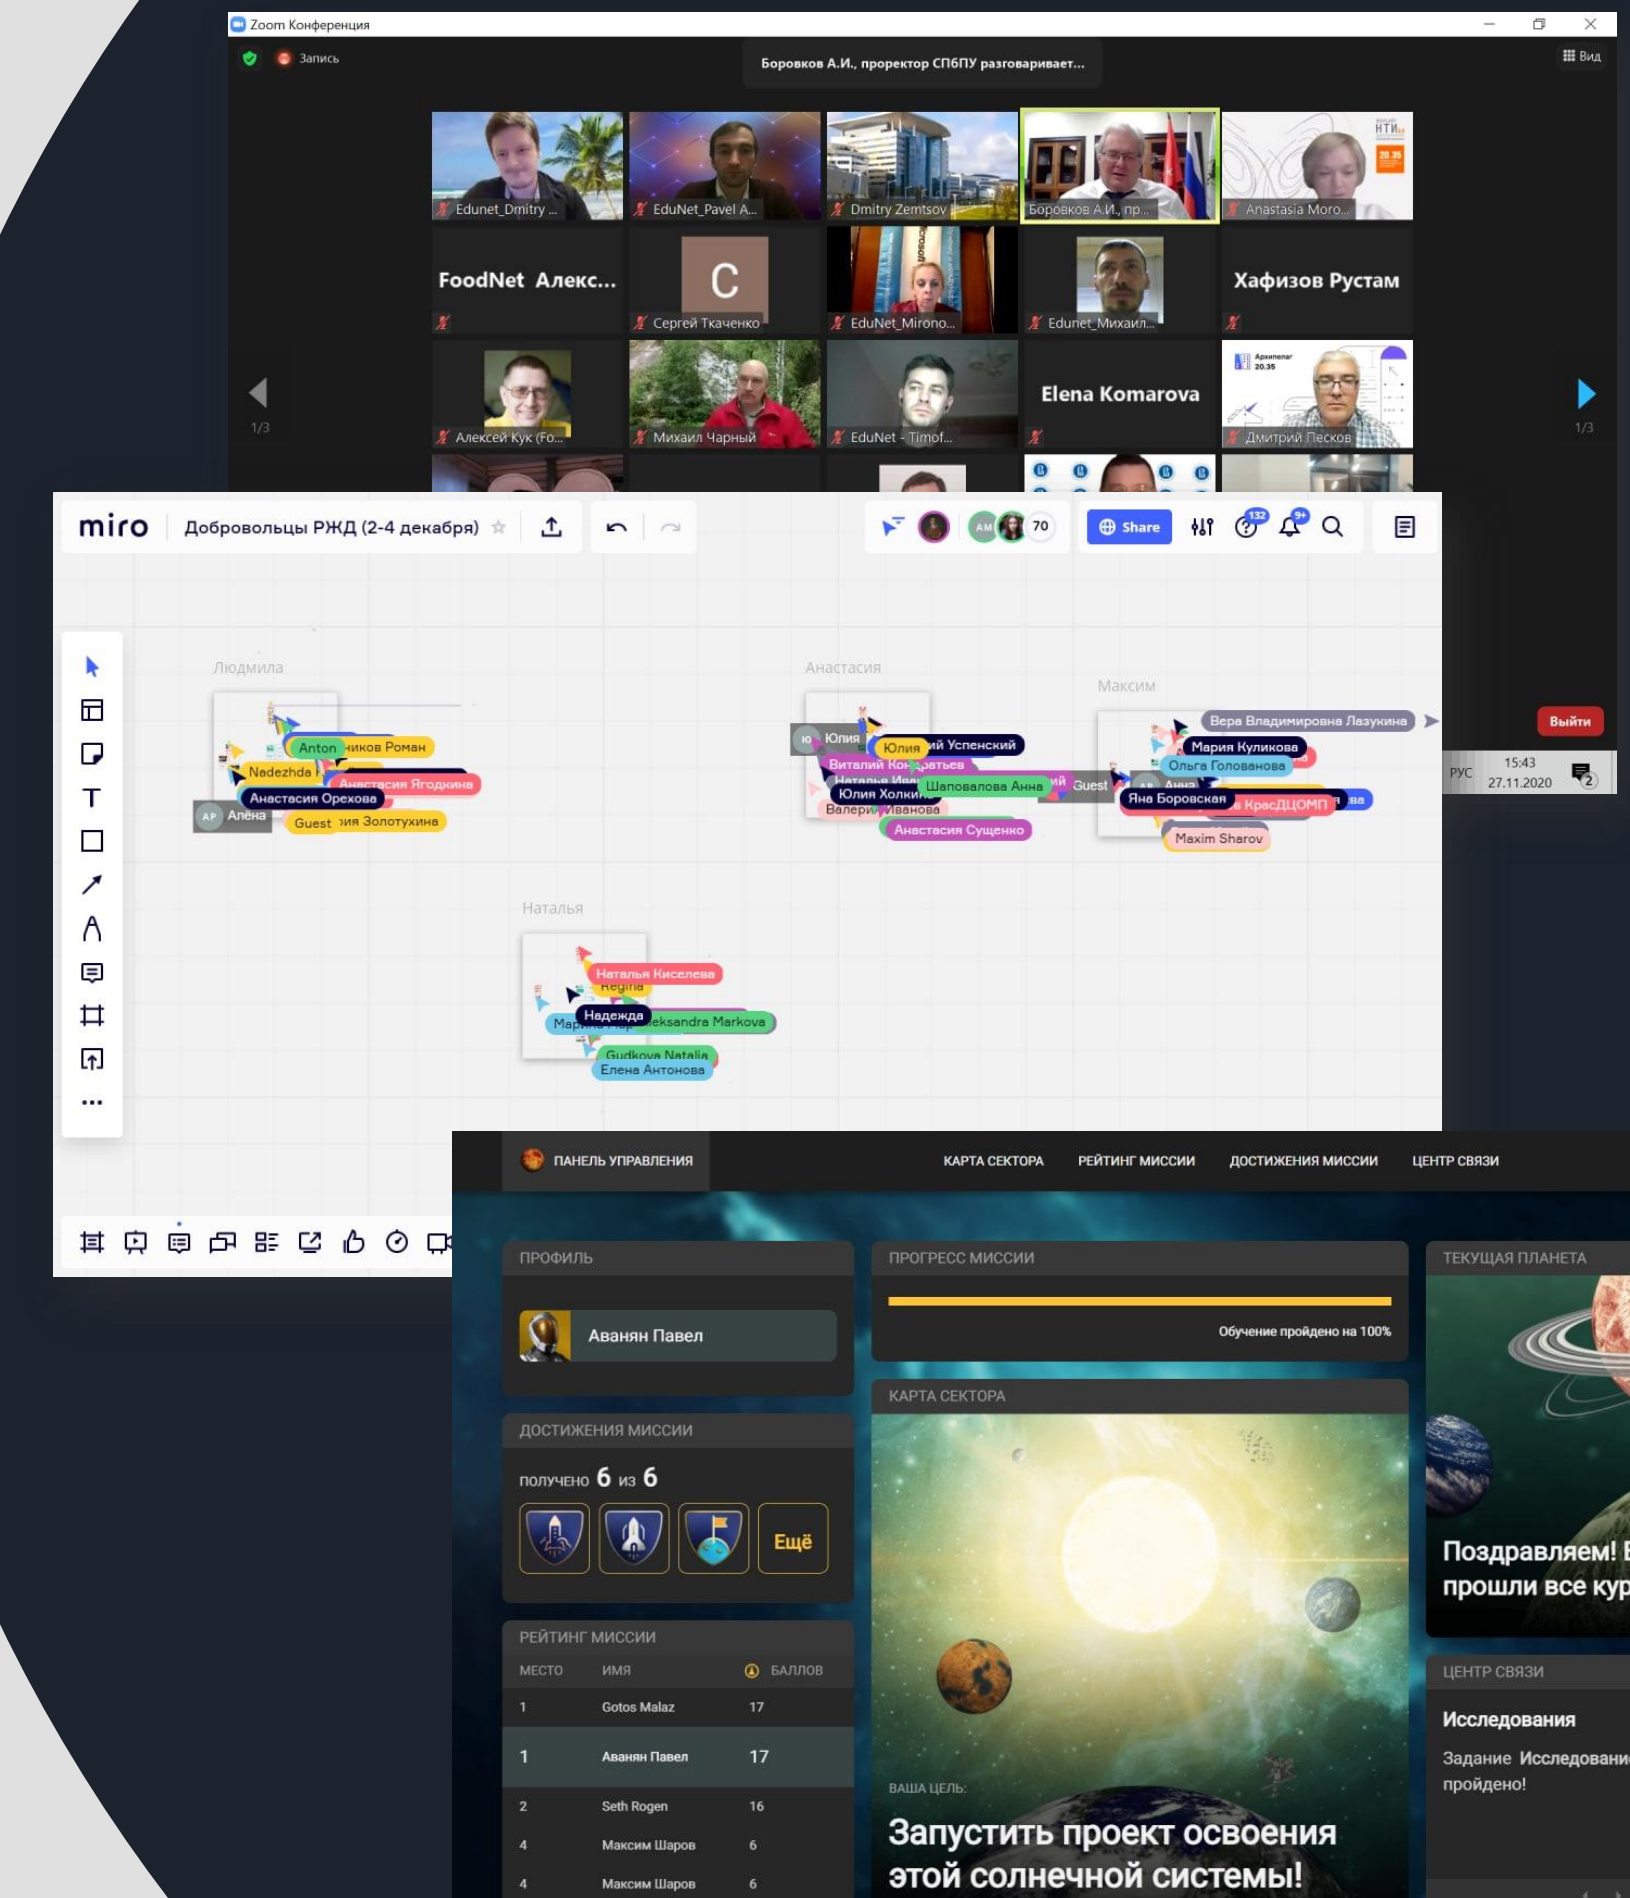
Zoom Конференция

Запись

Боровков А.И., проректор СПбПУ разговаривает...

Вид

Edunet_Dmitry ...
EduNet_Pavel A...
Dmitry Zemtsov
Боровков А.И., пр...
Anastasia Moro...
FoodNet Алекс...
C
Сергей Ткаченко
EduNet_Mirono...
Edunet_Михаил...
Хафизов Рустам
Алексей Кук (Fo...
Михаил Чарный
EduNet - Timof...
Elena Komarova
Дмитрий Песков

1/3
1/3

miro Добровольцы РЖД (2-4 декабря)

70
Share
132
9+

Людмила
Anton
Роман
Nadezhda
Анастасия Ягодкина
Анастасия Орехова
Алёна
Guest
Золотухина

Анастасия
Юлия
Юлия
Успенский
Виталий
Юлия Холкина
Шаповалова Анна
Guest
Валерия Иванова
Анастасия Сущенко

Максим
Вера Владимировна Лазукина
Мария Куликова
Ольга Голованова
Яна Боровская
КрасДЦОМП
Maxim Sharov

Наталья
Наталья Киселева
Regina
Надежда
Aleksandra Markova
Gudkova Natalia
Елена Антонова

Выйти
РУС 15:43 27.11.2020

ПАНЕЛЬ УПРАВЛЕНИЯ
КАРТА СЕКТОРА
РЕЙТИНГ МИССИИ
ДОСТИЖЕНИЯ МИССИИ
ЦЕНТР СВЯЗИ

ПРОФИЛЬ
Аванян Павел

ДОСТИЖЕНИЯ МИССИИ
получено 6 из 6
Ещё

РЕЙТИНГ МИССИИ
| МЕСТО | ИМЯ | БАЛЛОВ |
|---|---|---|
| 1 | Gotos Malaz | 17 |
| 1 | Аванян Павел | 17 |
| 2 | Seth Rogen | 16 |
| 4 | Максим Шаров | 6 |
| 4 | Максим Шаров | 6 |

ПРОГРЕСС МИССИИ
Обучение пройдено на 100%

КАРТА СЕКТОРА
ВАША ЦЕЛЬ:
Запустить проект освоения этой солнечной системы!

ТЕКУЩАЯ ПЛАНЕТА
Поздравляем! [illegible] прошли все кур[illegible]

ЦЕНТР СВЯЗИ
Исследования
Задание Исследовани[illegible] пройдено!